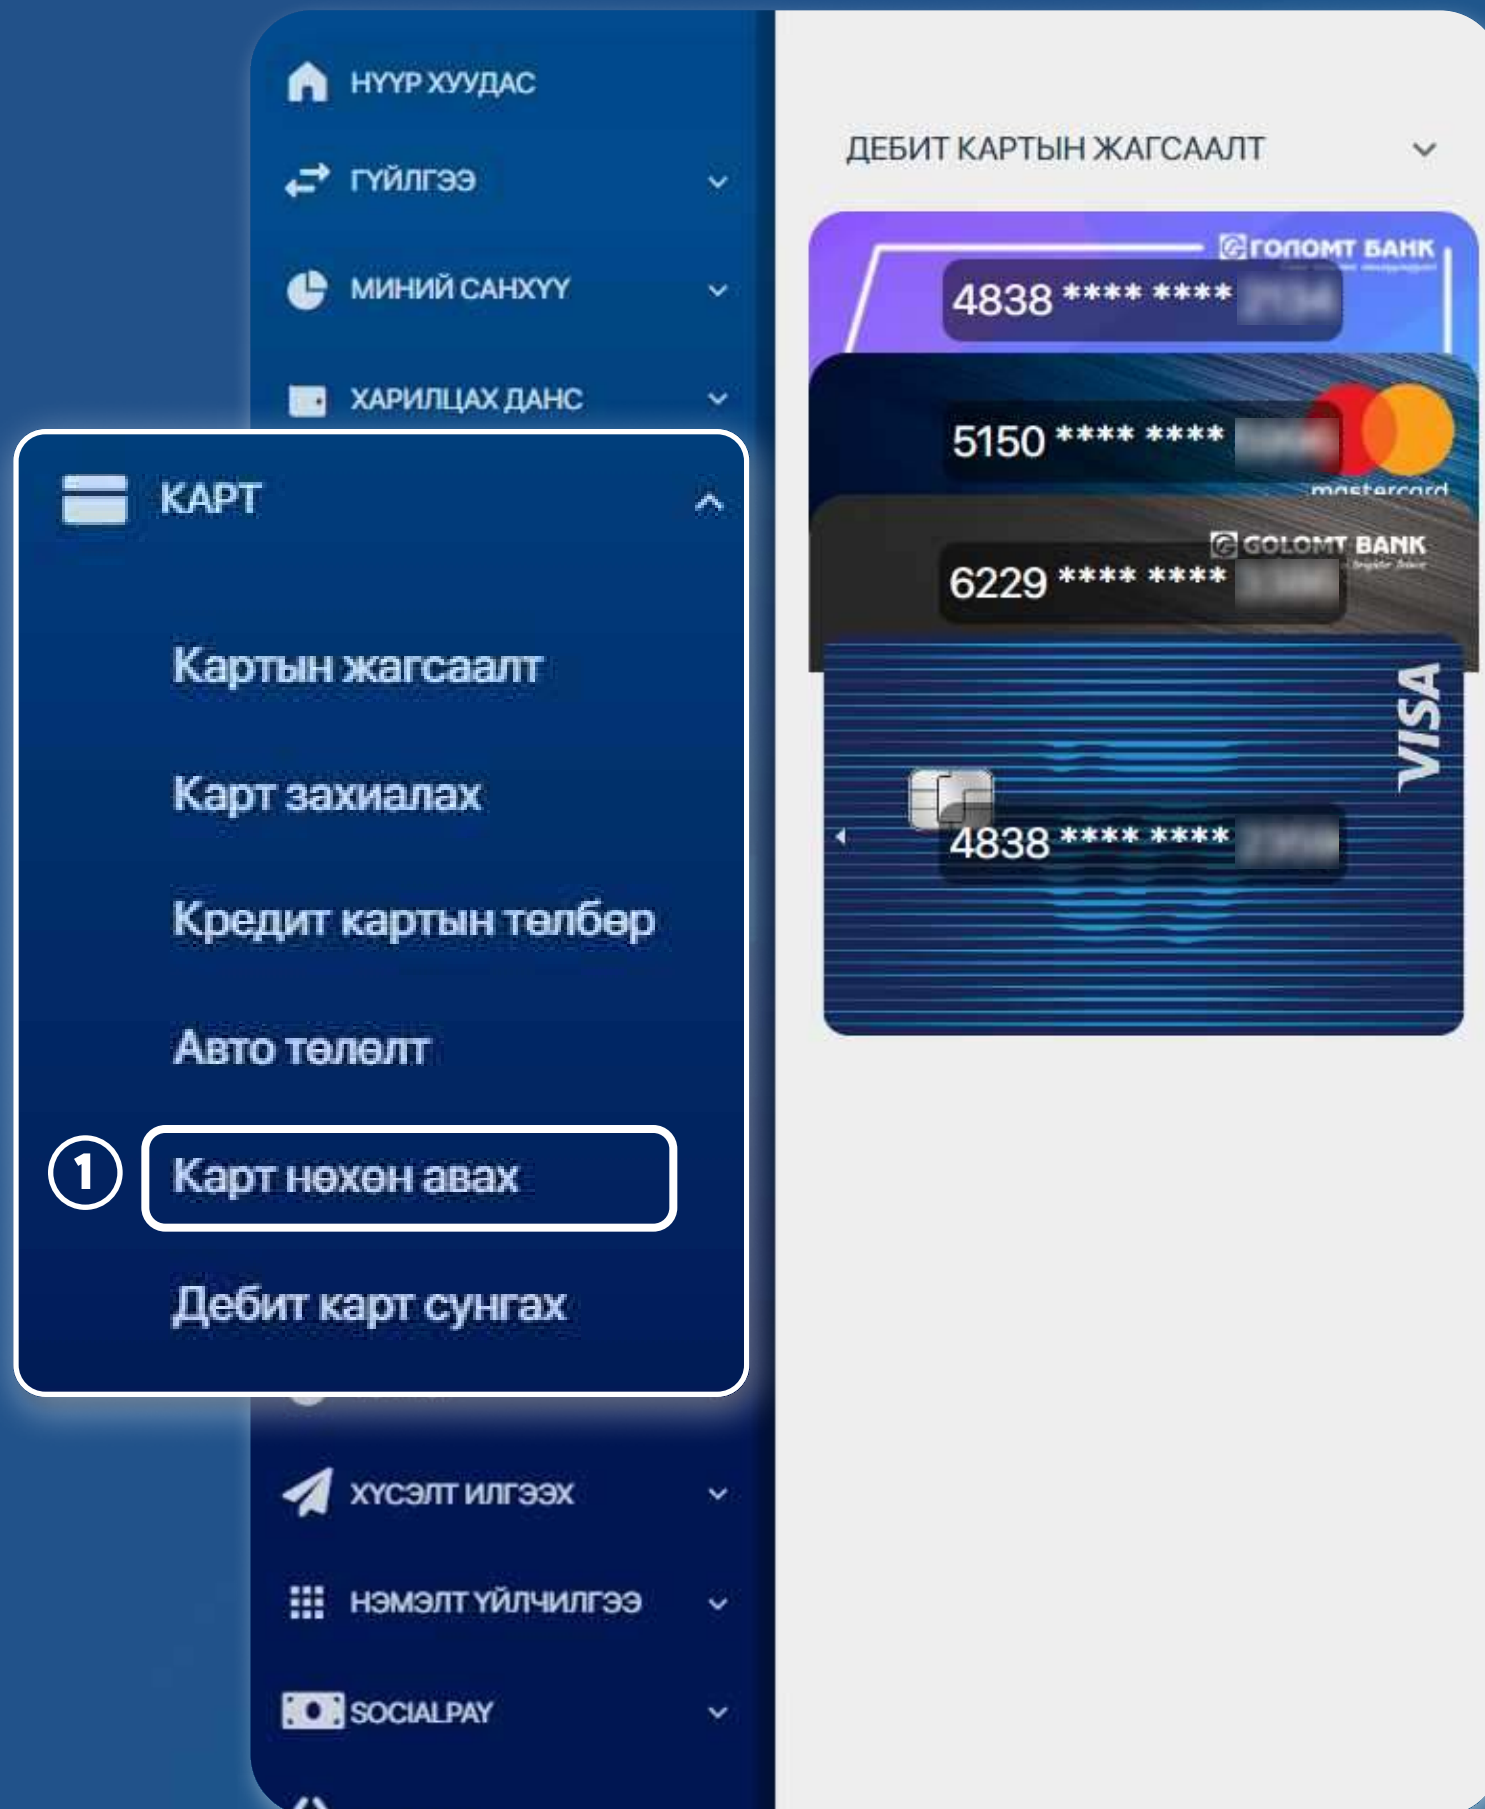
НҮҮР ХУУДАС

ГҮЙЛГЭЭ

МИНИЙ САНХҮҮ

ХАРИЛЦАХ ДАНС

КАРТ

Картын жагсаалт

Карт захиалах

Кредит картын төлбөр

Авто төлөлт

1

Карт нөхөн авах

Дебит карт сунгах

ХҮСЭЛТ ИЛГЭЭХ

НЭМЭЛТ ҮЙЛЧИЛГЭЭ

SOCIALPAY

ДЕБИТ КАРТЫН ЖАГСААЛТ

ГОЛОМТ БАНК

4838 **** **** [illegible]

5150 **** **** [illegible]

mastercard

GOLOMT BANK

6229 **** **** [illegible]

VISA

4838 **** **** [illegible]